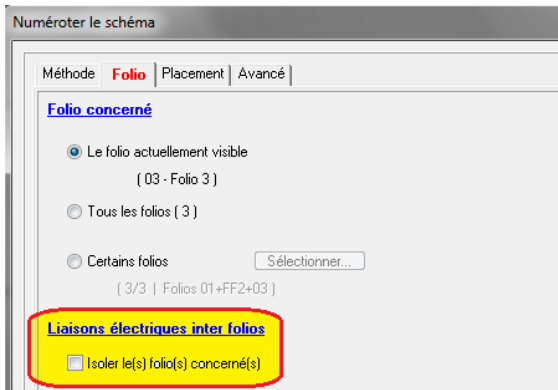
Numéroter le schéma

Méthode | Folio | Placement | Avancé

Folio concerné

Le folio actuellement visible

( 03 - Folio 3 )

Tous les folios ( 3 )

Certains folios

Sélectionner...

( 3/3 | Folios 01+FF2+03 )

Liaisons électriques inter folios

Isoler le(s) folio(s) concerné(s)